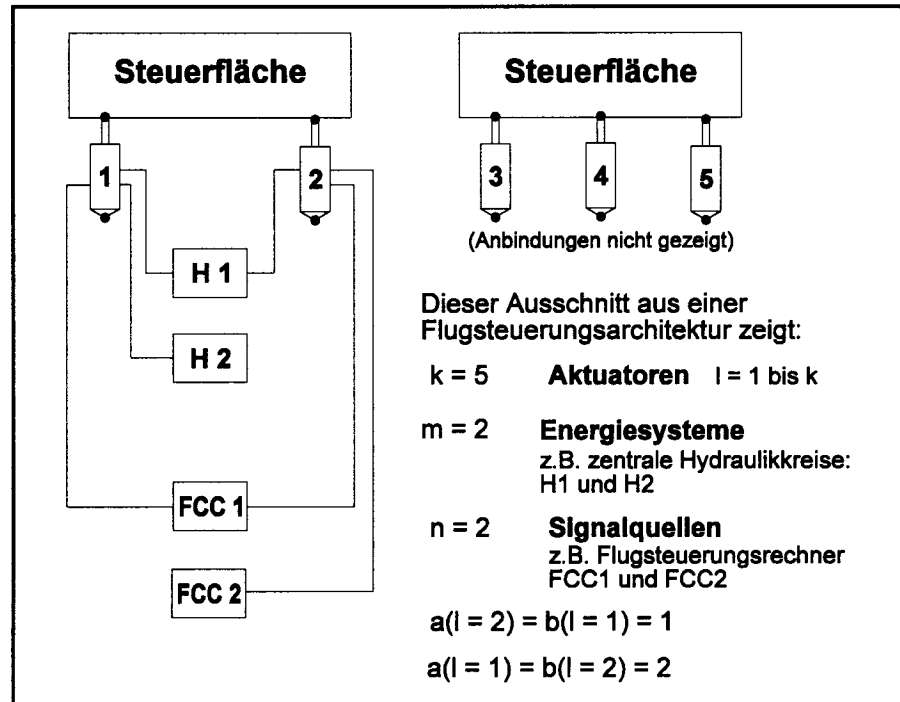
Steuerfläche

1

2

H 1

H 2

FCC 1

FCC 2

Steuerfläche

3

4

5

(Anbindungen nicht gezeigt)

Dieser Ausschnitt aus einer Flugsteuerungsarchitektur zeigt:

k = 5 **Aktuatoren** l = 1 bis k

m = 2 **Energiesysteme**
z.B. zentrale Hydraulikkreise: H1 und H2

n = 2 **Signalquellen**
z.B. Flugsteuerungsrechner FCC1 und FCC2

a(l = 2) = b(l = 1) = 1

a(l = 1) = b(l = 2) = 2